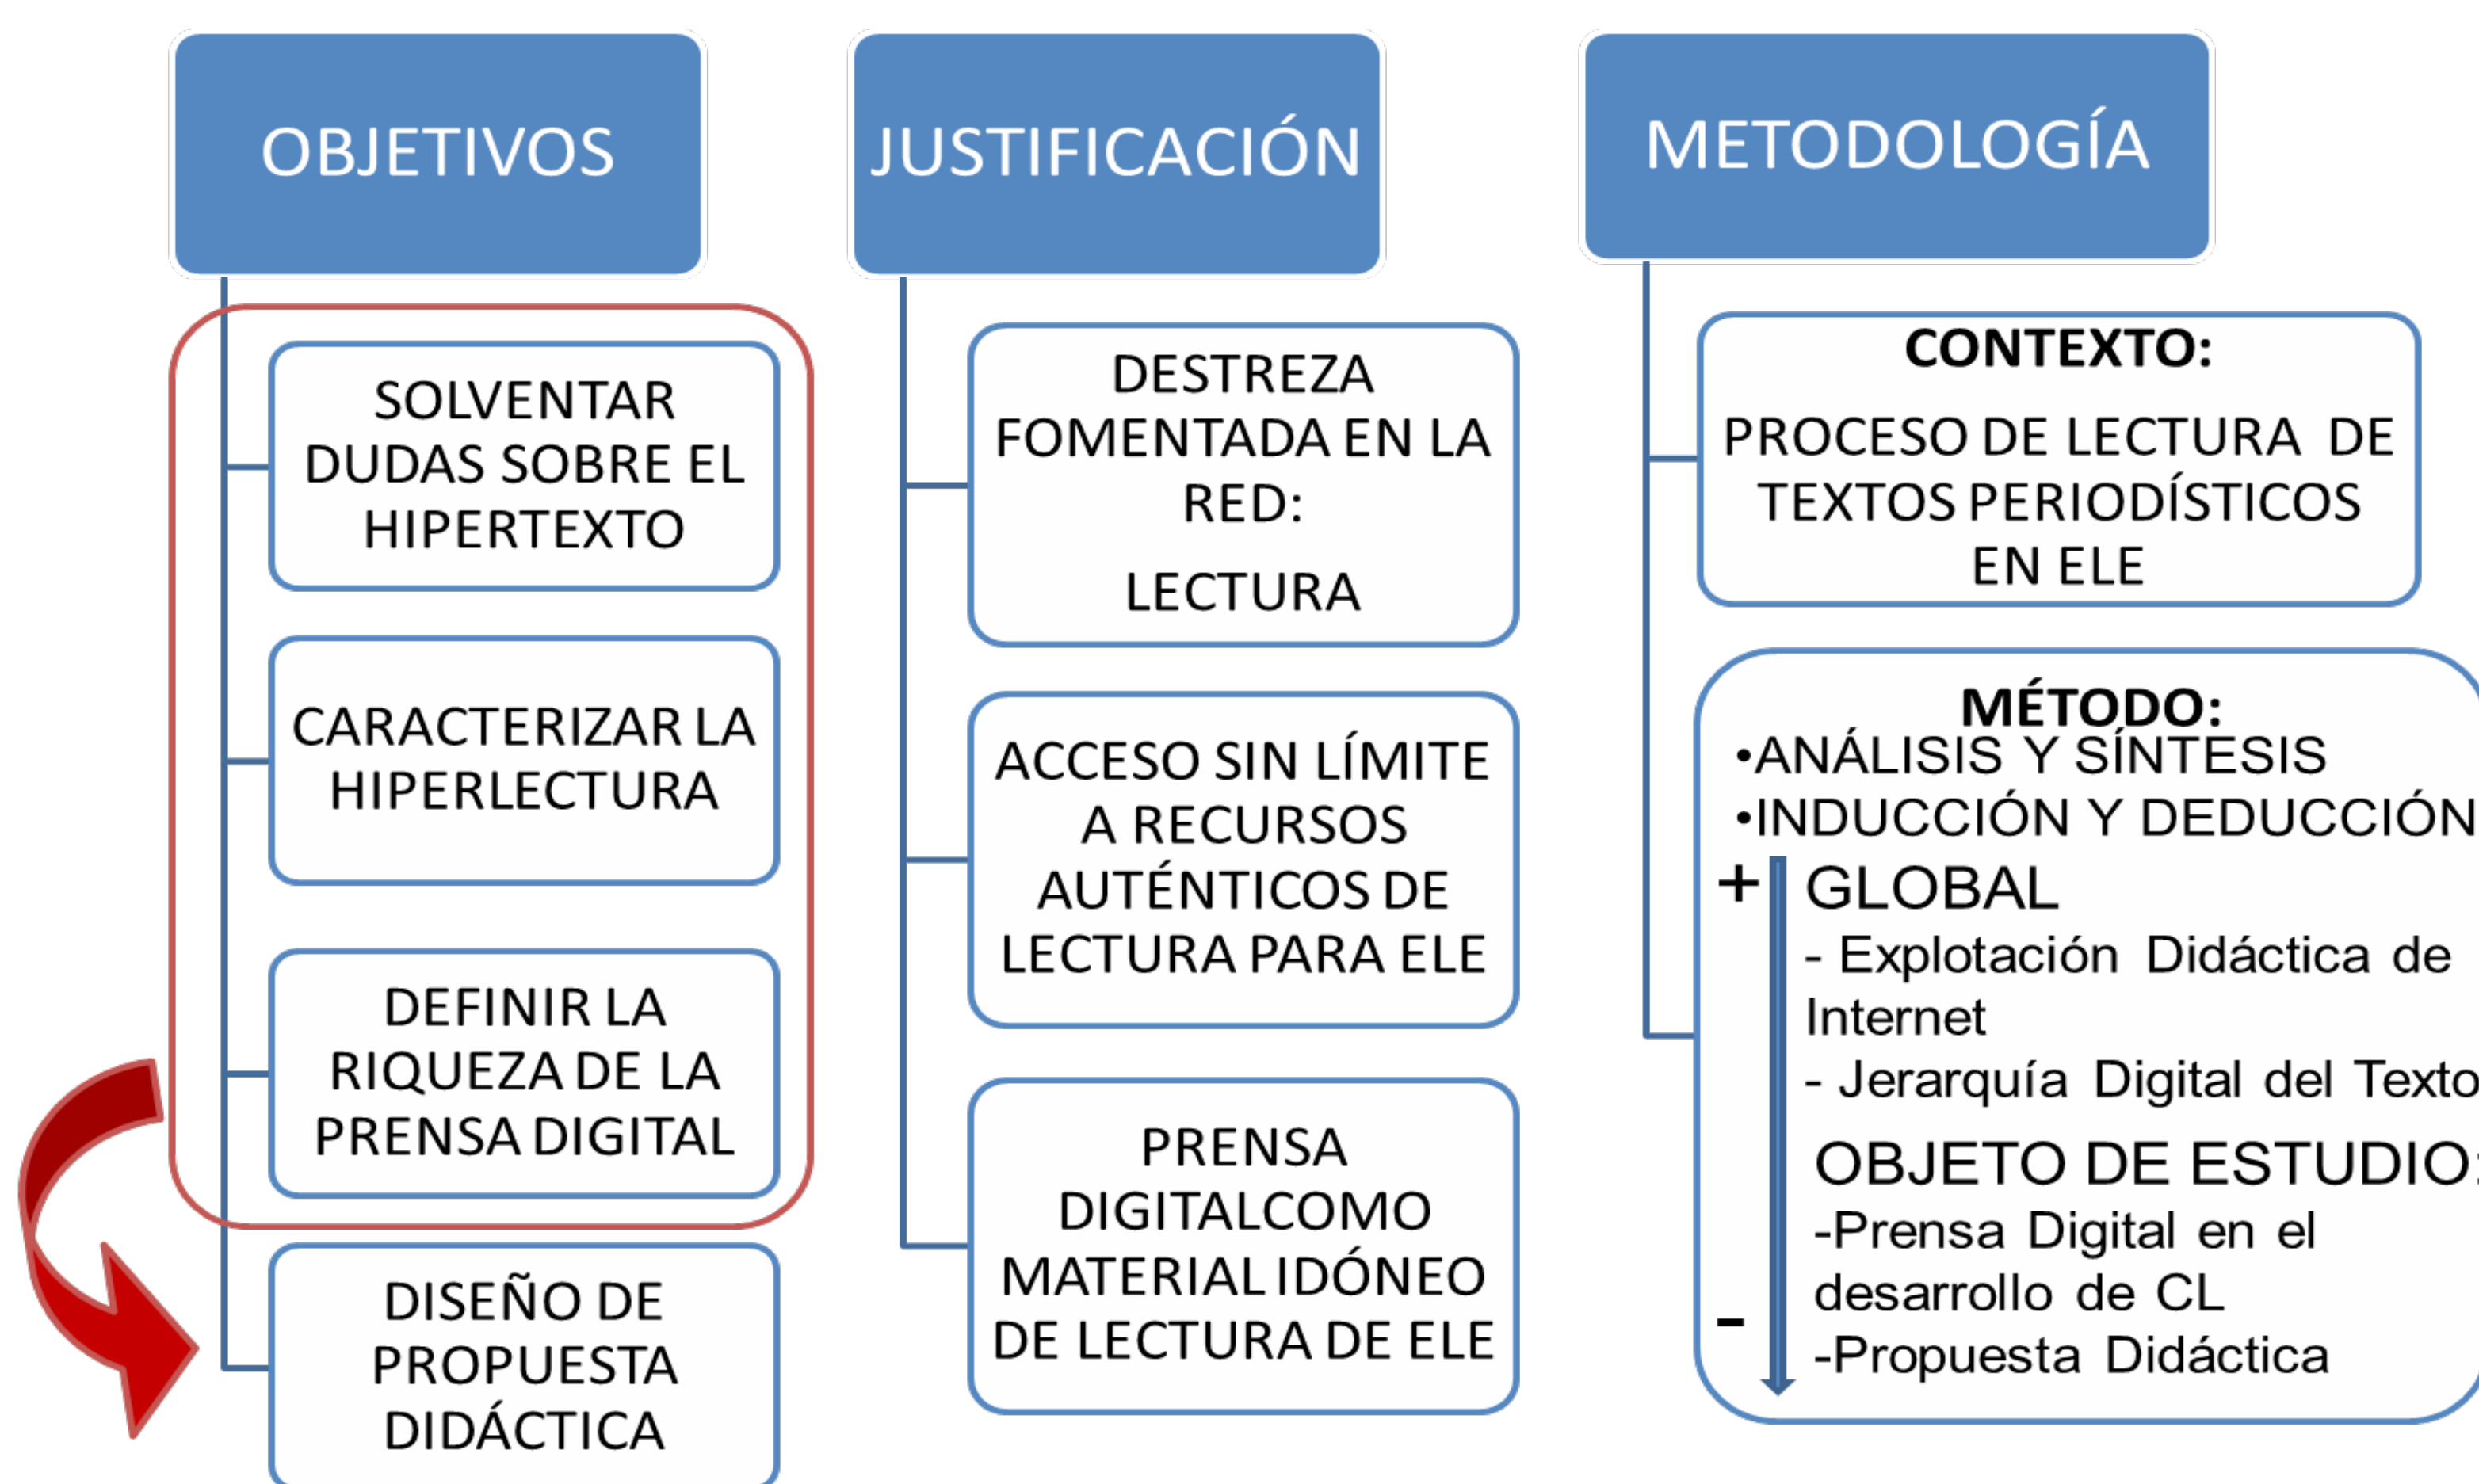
OBJETIVOS

SOLVENTAR DUDAS SOBRE EL HIPERTEXTO

CARACTERIZAR LA HIPERLECTURA

DEFINIR LA RIQUEZA DE LA PRENSA DIGITAL

DISEÑO DE PROPUESTA DIDÁCTICA

JUSTIFICACIÓN

DESTREZA FOMENTADA EN LA RED:

LECTURA

ACCESO SIN LÍMITE A RECURSOS AUTÉNTICOS DE LECTURA PARA ELE

PRENSA DIGITALCOMO MATERIAL IDÓNEO DE LECTURA DE ELE

METODOLOGÍA

CONTEXTO:

PROCESO DE LECTURA DE TEXTOS PERIODÍSTICOS EN ELE

MÉTODO:
•ANÁLISIS Y SÍNTESIS
•INDUCCIÓN Y DEDUCCIÓN

+ GLOBAL
- Explotación Didáctica de Internet
- Jerarquía Digital del Texto

OBJETO DE ESTUDIO:
-Prensa Digital en el desarrollo de CL
- -Propuesta Didáctica